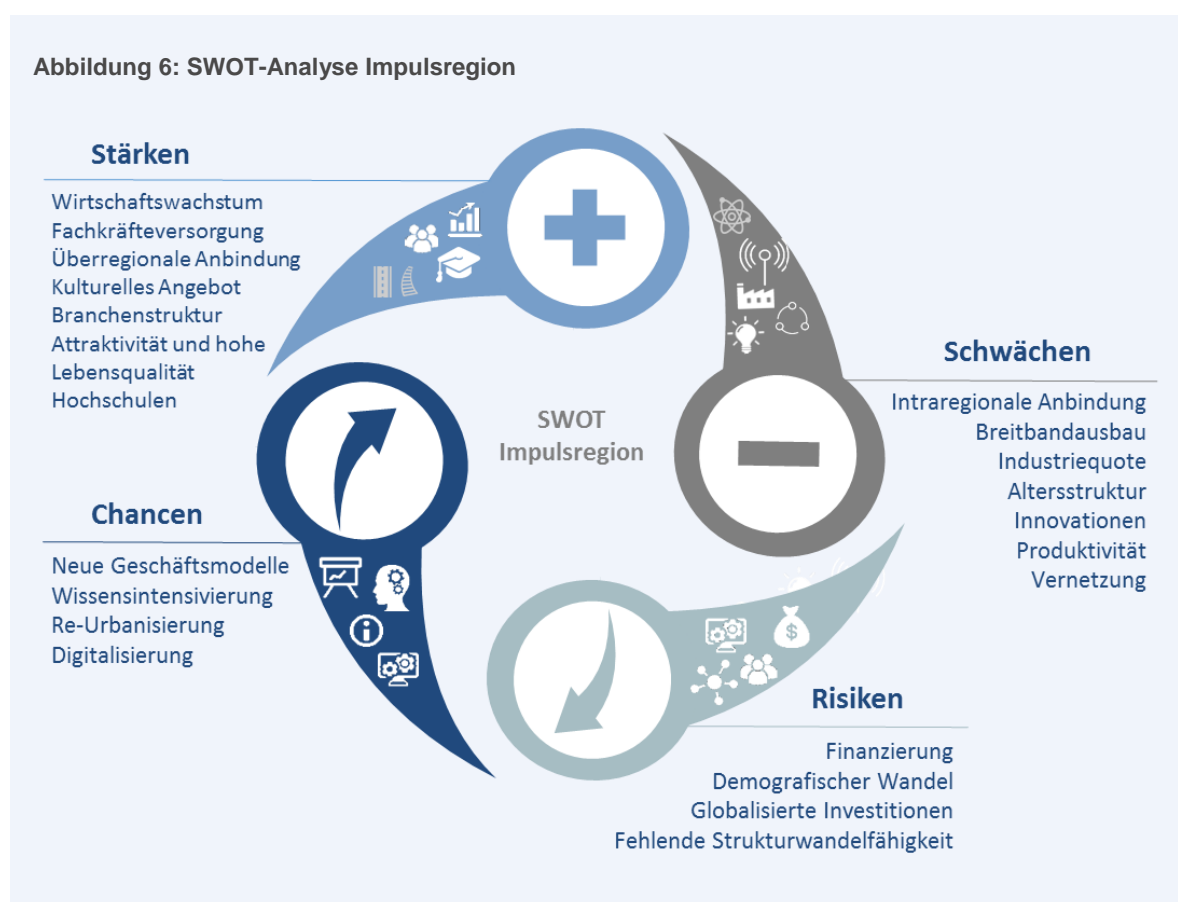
Abbildung 6: SWOT-Analyse Impulsregion

Stärken

Wirtschaftswachstum
Fachkräfteversorgung
Überregionale Anbindung
Kulturelles Angebot
Branchenstruktur
Attraktivität und hohe Lebensqualität
Hochschulen

SWOT
Impulsregion

Schwächen

Intraregionale Anbindung
Breitbandausbau
Industriequote
Altersstruktur
Innovationen
Produktivität
Vernetzung

Chancen

Neue Geschäftsmodelle
Wissensintensivierung
Re-Urbanisierung
Digitalisierung

Risiken

Finanzierung
Demografischer Wandel
Globalisierte Investitionen
Fehlende Strukturwandelfähigkeit